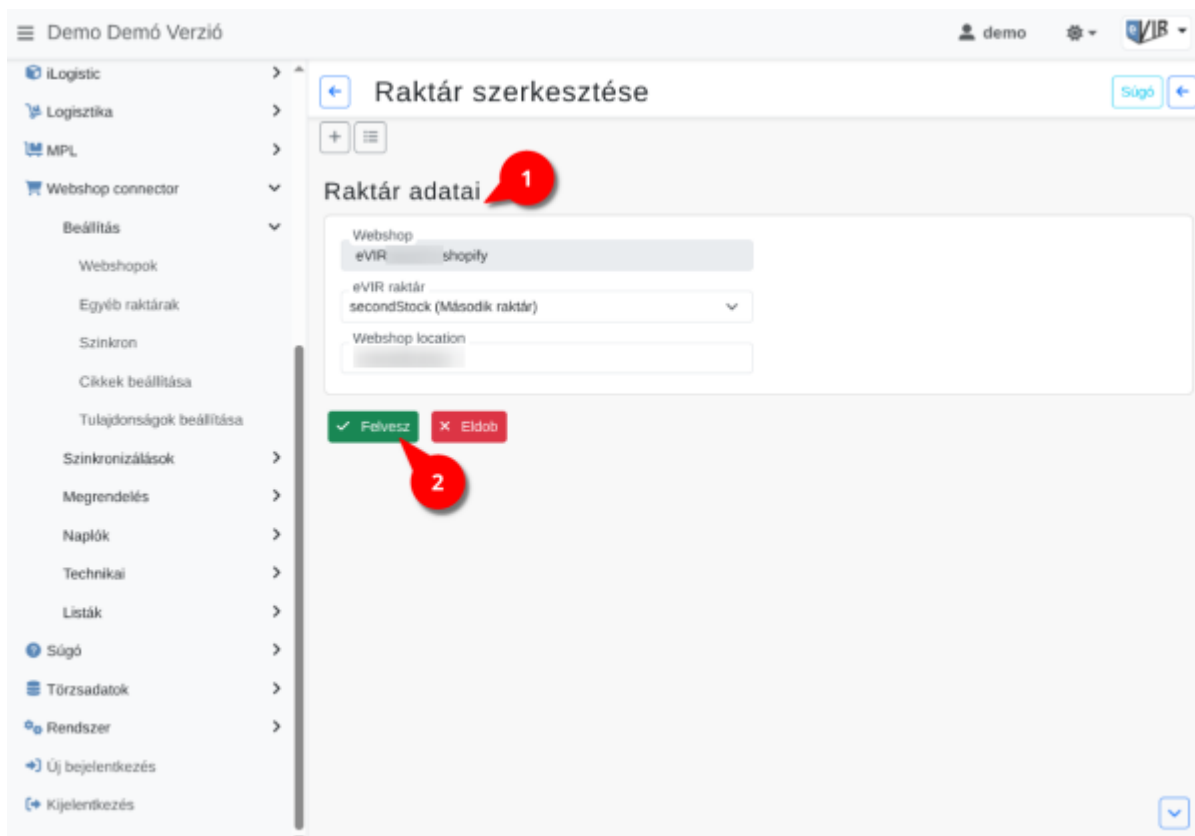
Demo Demó Verzió

demo

eVIR

iLogistic

Logisztika

MPL

Webshop connector

Beállítás

Webshopok

Egyéb raktárak

Szinkron

Cikkek beállítása

Tulajdonságok beállítása

Szinkronizálások

Megrendelés

Naplók

Technikai

Listák

Súgó

Törzsadatok

Rendszer

Új bejelentkezés

Kijelentkezés

Raktár szerkesztése

Súgó

Raktár adatai

1

Webshop

eVIR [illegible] shopify

eVIR raktár

secondStock (Második raktár)

Webshop location

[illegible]

Felvesz

Eldob

2